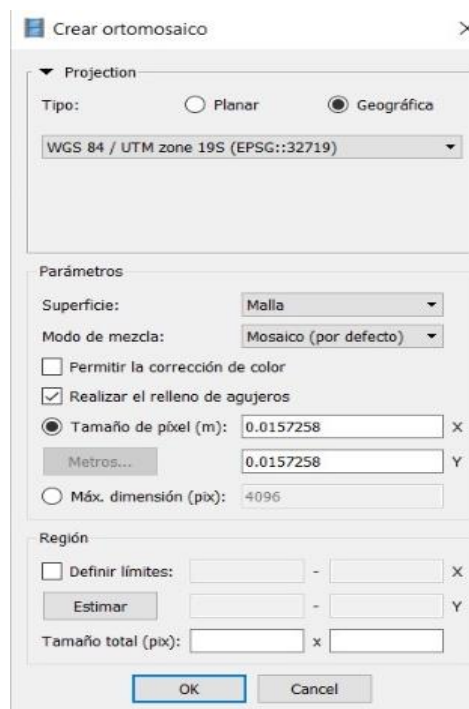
Crear ortomosaico

Projection

Tipo: Planar Geográfica

WGS 84 / UTM zone 19S (EPSG::32719)

Parámetros

Superficie: Malla

Modo de mezcla: Mosaico (por defecto)

Permitir la corrección de color

Realizar el relleno de agujeros

Tamaño de píxel (m): 0.0157258 X

Metros... 0.0157258 Y

Máx. dimensión (pix): 4096

Región

Definir límites: - X

Estimar - Y

Tamaño total (pix): x

OK Cancel